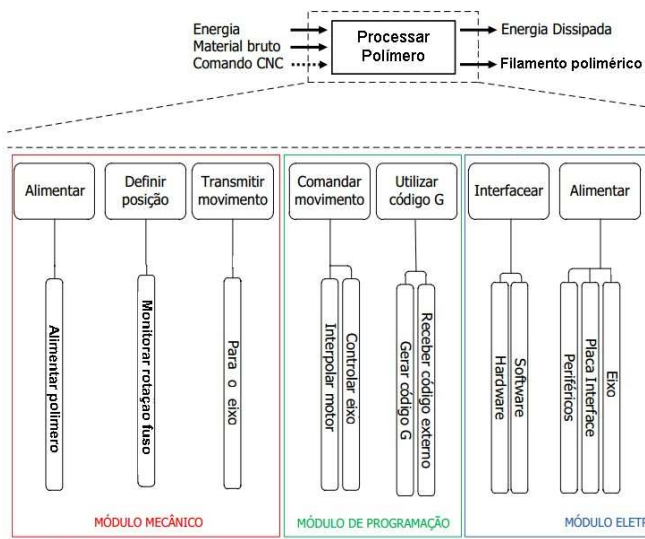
Energia
Material bruto
Comando CNC

Processar Polímero

Energia Dissipada
Filamento polimérico

Alimentar

Alimentar polímero

Definir posição

Monitorar rotação fuso

Transmitir movimento

Para o eixo

MÓDULO MECÂNICO

Comandar movimento

Interpolar motor

Controlar eixo

Utilizar código G

Gerar código G

Receber código externo

MÓDULO DE PROGRAMAÇÃO

Interfacear

Hardware

Software

Alimentar

Periféricos

Placa Interface

Eixo

MÓDULO ELET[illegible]